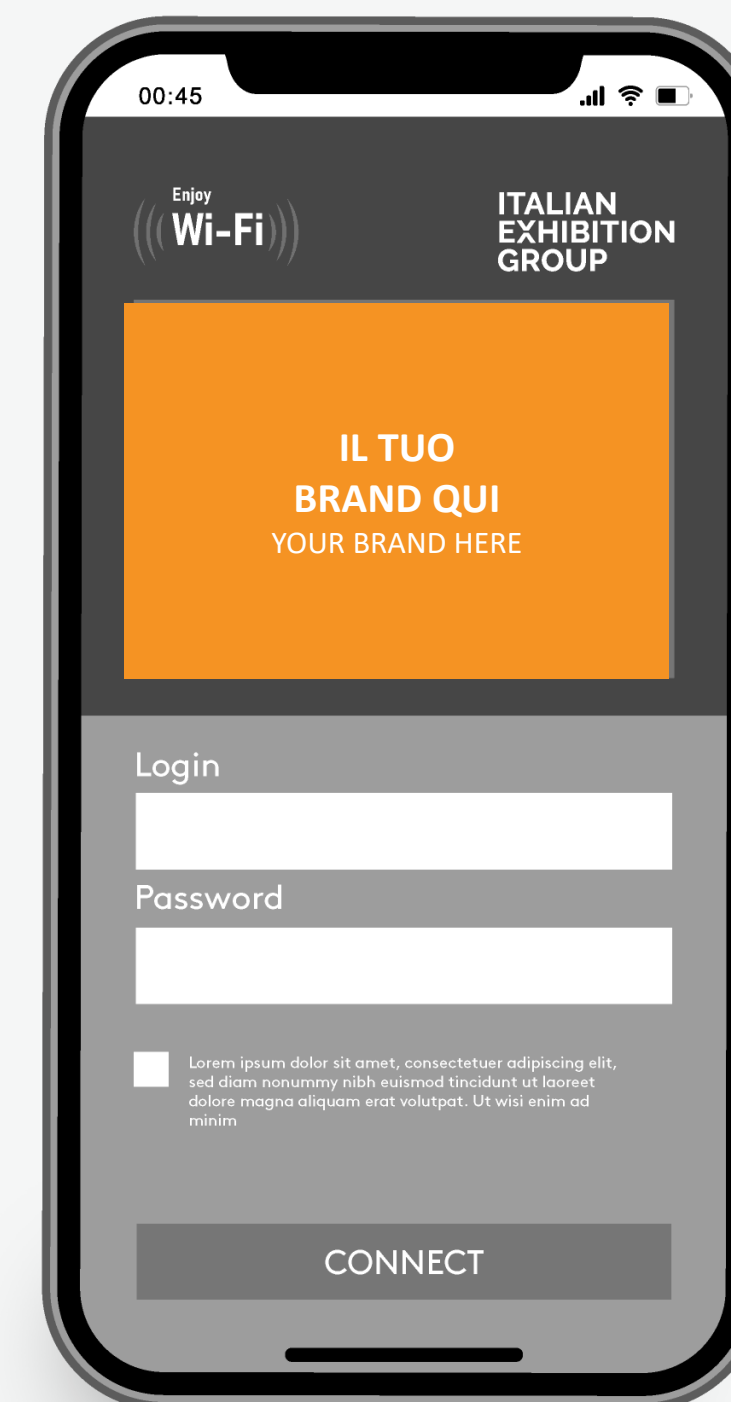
00:45

Enjoy
Wi-Fi

ITALIAN
EXHIBITION
GROUP

IL TUO
BRAND QUI
YOUR BRAND HERE

Login

Password

Lorem ipsum dolor sit amet, consectetuer adipiscing elit, sed diam nonummy nibh euismod tincidunt ut laoreet dolore magna aliquam erat volutpat. Ut wisi enim ad minim

CONNECT